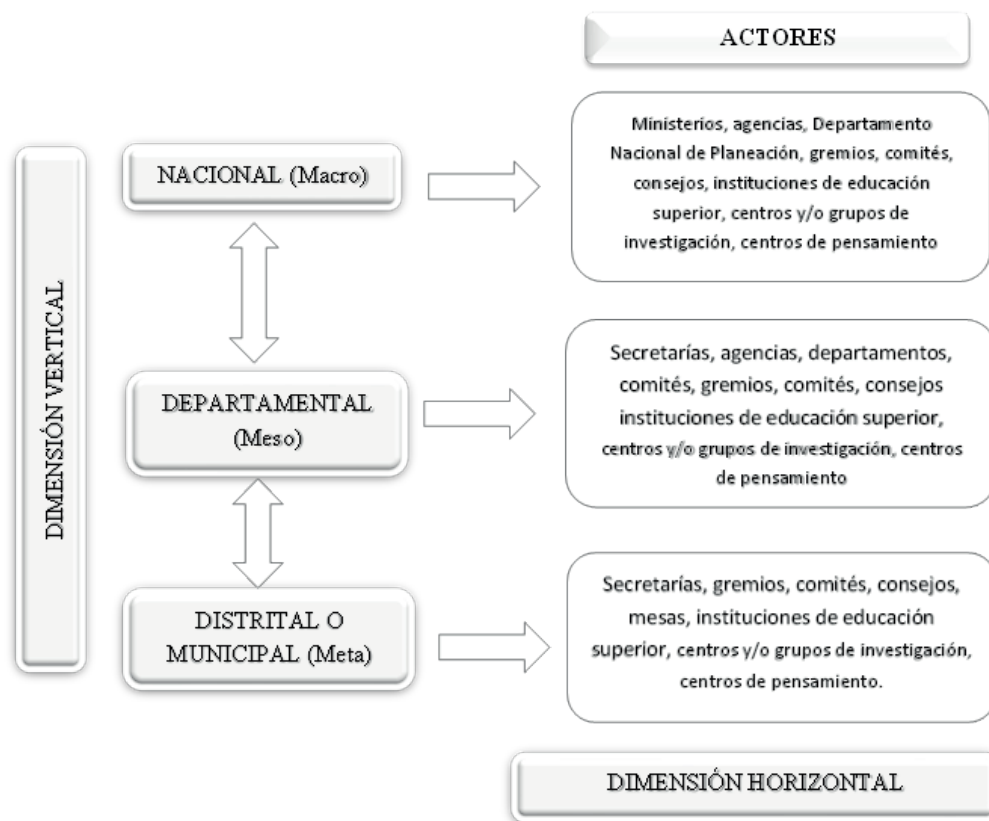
ACTORES

DIMENSIÓN VERTICAL

NACIONAL (Macro)

Ministerios, agencias, Departamento Nacional de Planeación, gremios, comités, consejos, instituciones de educación superior, centros y/o grupos de investigación, centros de pensamiento

DEPARTAMENTAL (Meso)

Secretarías, agencias, departamentos, comités, gremios, comités, consejos instituciones de educación superior, centros y/o grupos de investigación, centros de pensamiento

DISTRITAL O MUNICIPAL (Meta)

Secretarías, gremios, comités, consejos, mesas, instituciones de educación superior, centros y/o grupos de investigación, centros de pensamiento.

DIMENSIÓN HORIZONTAL